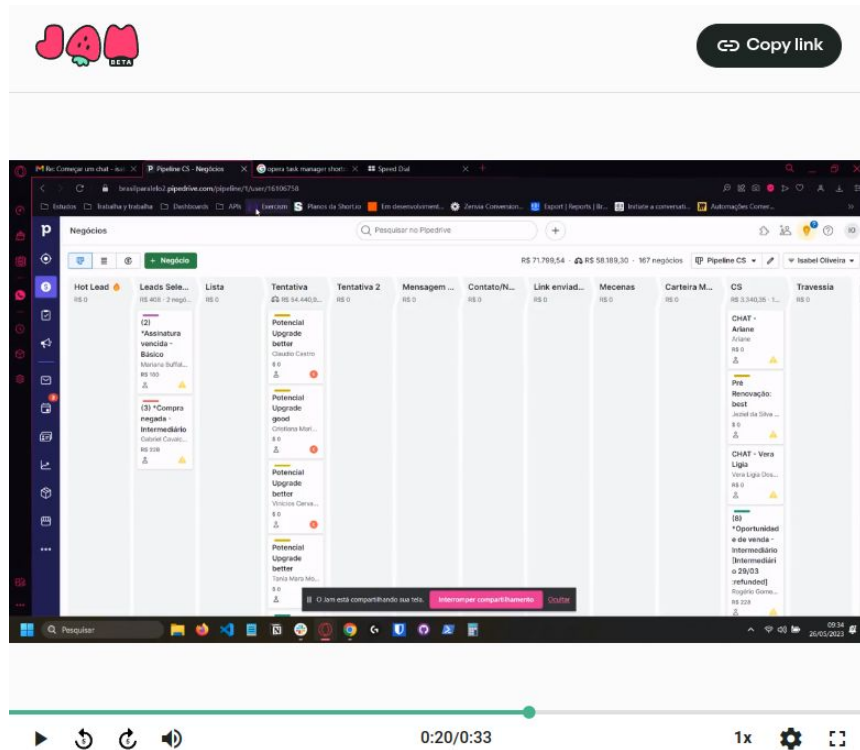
JAM BETA

Copy link

Re: Começar um chat - sus | Pipeline CS - Negócios | opera task manager short | Speed Dial

brasilparalelo2.pipedrive.com/pipeline/1/user/16106758

Estudos | Trabalha y trabalha | Dashboards | APIs | Exercism | Planos da Shortio | Em desenvolviment... | Zenvia Conversion... | Export | Reports | Br... | Initiate a conversati... | Automações Comer...

Negócios

Pesquisar no Pipedrive

+ Negócio

R$ 71.799,54 · R$ 58.189,30 · 167 negócios | Pipeline CS | Isabel Oliveira

Hot Lead
R$ 0

Leads Sele...
R$ 408 · 2 negó...

(2) *Assinatura vencida - Básico
Mariana Suffal...
R$ 180

(3) *Compra negada - Intermediário
Gabriel Covalc...
R$ 228

Lista
R$ 0

Tentativa
R$ 54.440,9...

Potencial Upgrade better
Claudio Castro
$ 0

Potencial Upgrade good
Cristiana Mari...
$ 0

Potencial Upgrade better
Vinicius Cerve...
$ 0

Potencial Upgrade better
Tania Mara Mo...
$ 0

Tentativa 2
R$ 0

Mensagem ...
R$ 0

Contato/N...
R$ 0

Link enviad...
R$ 0

Mecenas
R$ 0

Carteira M...
R$ 0

CS
R$ 3.340,35 · 1...

CHAT - Ariane
Ariane
R$ 0

Pré Renovação: best
Jezel da Silva ...
$ 0

CHAT - Vera Ligia
Vera Ligia Dos...
R$ 0

(8) *Oportunidade de venda - Intermediário [Intermediário 29/03 :refunded]
Rogério Gome...
R$ 228

Travessia
R$ 0

O Jam está compartilhando sua tela. | Interromper compartilhamento | Ocultar

Pesquisar

09:34
20/05/2023

0:20/0:33

1x